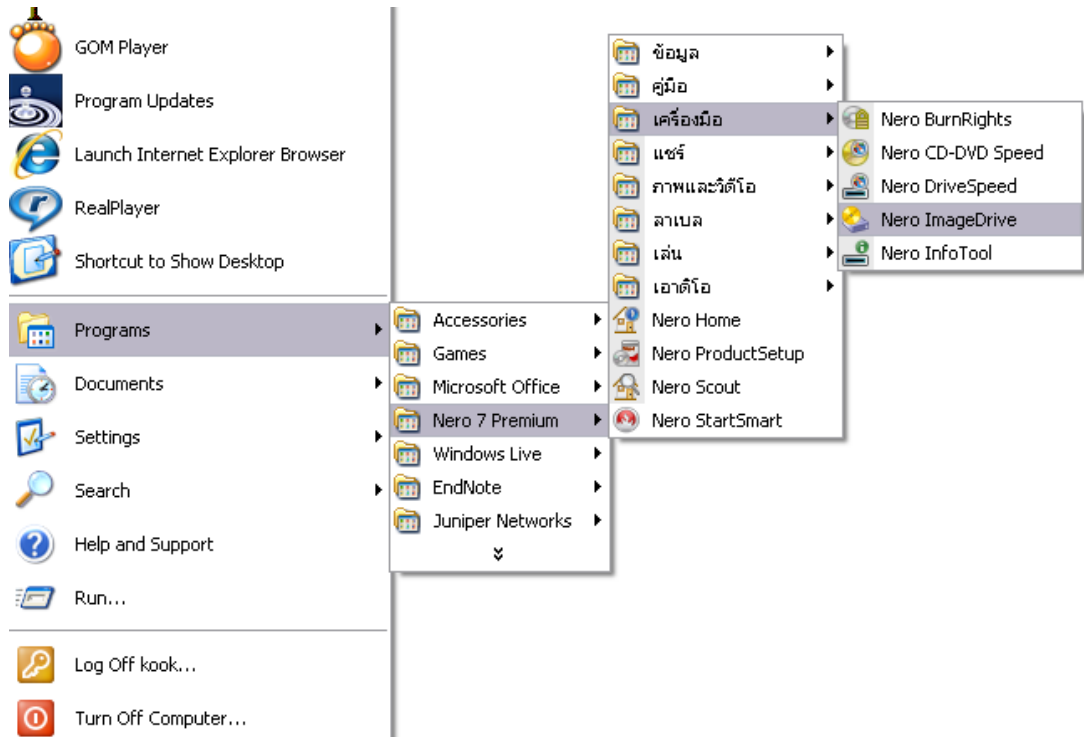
GOM Player
Program Updates
Launch Internet Explorer Browser
RealPlayer
Shortcut to Show Desktop

Programs
Documents
Settings
Search
Help and Support
Run...

Log Off kook...
Turn Off Computer...

Accessories
Games
Microsoft Office
Nero 7 Premium
Windows Live
EndNote
Juniper Networks

ข้อมูล
คู่มือ
เครื่องมือ
แชร์
ภาพและวิดีโอ
ลาเบล
เล่น
เอาดิโอ
Nero Home
Nero ProductSetup
Nero Scout
Nero StartSmart

Nero BurnRights
Nero CD-DVD Speed
Nero DriveSpeed
Nero ImageDrive
Nero InfoTool